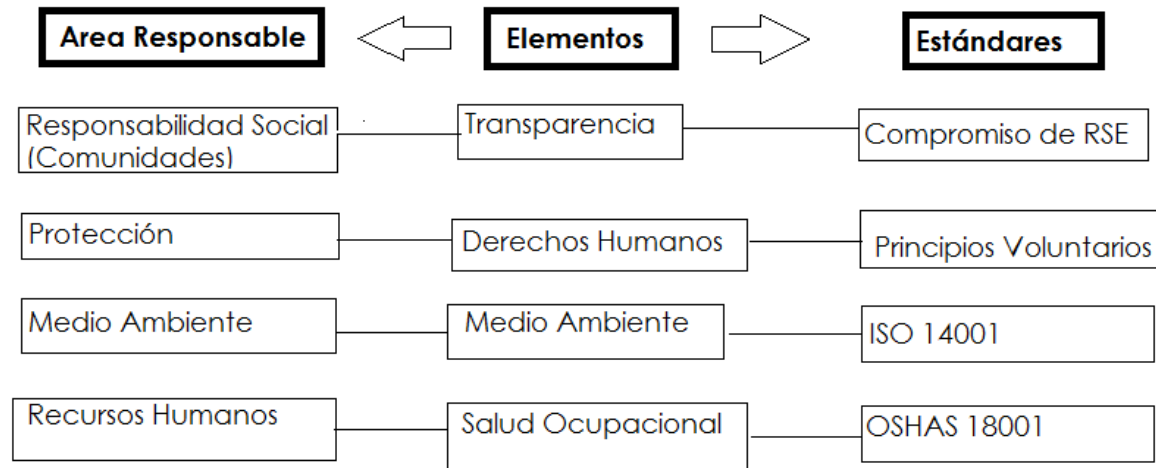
Area Responsable

Elementos

Estándares

Responsabilidad Social (Comunidades)

Transparencia

Compromiso de RSE

Protección

Derechos Humanos

Principios Voluntarios

Medio Ambiente

Medio Ambiente

ISO 14001

Recursos Humanos

Salud Ocupacional

OSHAS 18001